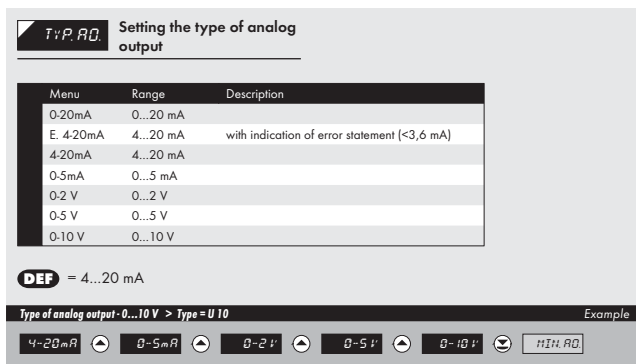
TYP. AO. Setting the type of analog output

| Menu | Range | Description |
|---|---|---|
| 0-20mA | 0...20 mA | |
| E. 4-20mA | 4...20 mA | with indication of error statement (<3,6 mA) |
| 4-20mA | 4...20 mA | |
| 0-5mA | 0...5 mA | |
| 0-2 V | 0...2 V | |
| 0-5 V | 0...5 V | |
| 0-10 V | 0...10 V | |

DEF = 4...20 mA

Type of analog output - 0...10 V > Type = U 10

Example

4-20mA 0-5mA 0-2 V 0-5 V 0-10 V MIN. AO.